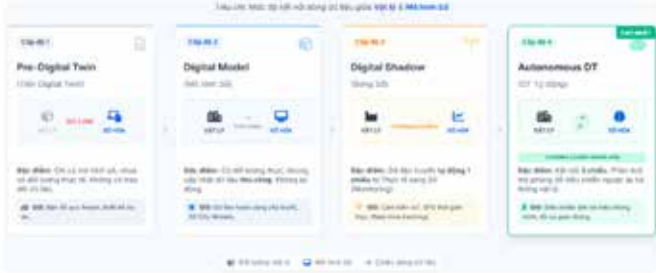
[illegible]

Cấp độ 1
Pre-Digital Twin
Tiền Digital Twin
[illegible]
Đặc điểm: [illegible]
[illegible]

Cấp độ 2
Digital Model
Mô hình số
Vật lý
Số hóa
Đặc điểm: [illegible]
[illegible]

Cấp độ 3
Digital Shadow
Bóng số
Vật lý
Số hóa
Đặc điểm: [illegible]
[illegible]

Cao nhất
Cấp độ 4
Autonomous DT
DT Tự động
Vật lý
Số hóa
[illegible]
Đặc điểm: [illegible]
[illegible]

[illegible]